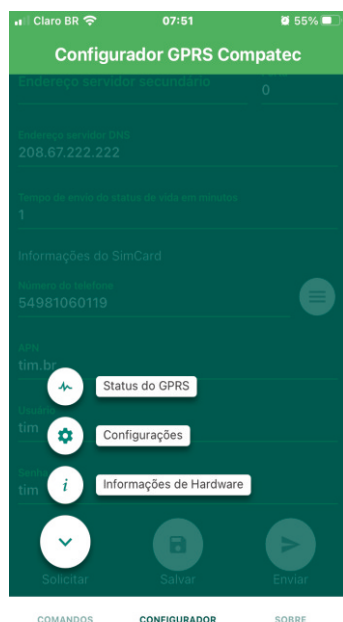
Claro BR 07:51 55%

Configurador GPRS Compatec

Endereço servidor secundário
0

Endereço servidor DNS
208.67.222.222

Tempo de envio do status de vida em minutos
1

Informações do SimCard

Número do telefone
54981060119

APN
tim.br

Usuário
tim

Senha
tim

Status do GPRS

Configurações

Informações de Hardware

Solicitar

Salvar

Enviar

COMANDOS

CONFIGURADOR

SOBRE